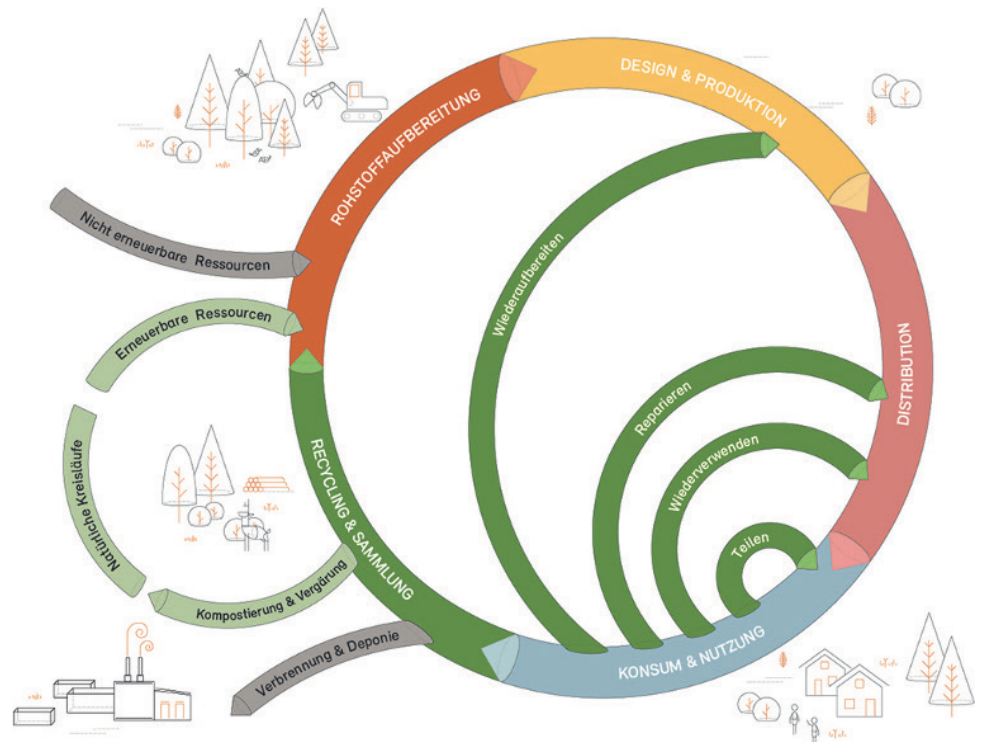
ROHSTOFFAUFBEREITUNG

DESIGN & PRODUKTION

DISTRIBUTION

KONSUM & NUTZUNG

RECYCLING & SAMMLUNG

Nicht erneuerbare Ressourcen

Erneuerbare Ressourcen

Natürliche Kreisläufe

Kompostierung & Vergärung

Verbrennung & Deponie

Wiederaufbereiten

Reparieren

Wiederverwenden

Teilen